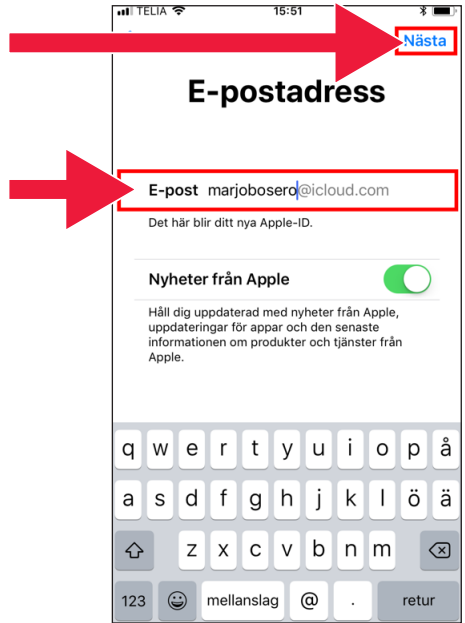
TELIA 15:51

Nästa

E-postadress

E-post marjobosero@icloud.com

Det här blir ditt nya Apple-ID.

Nyheter från Apple

Håll dig uppdaterad med nyheter från Apple, uppdateringar för appar och den senaste informationen om produkter och tjänster från Apple.

q w e r t y u i o p å
a s d f g h j k l ö ä
z x c v b n m
123 mellanslag @ . retur